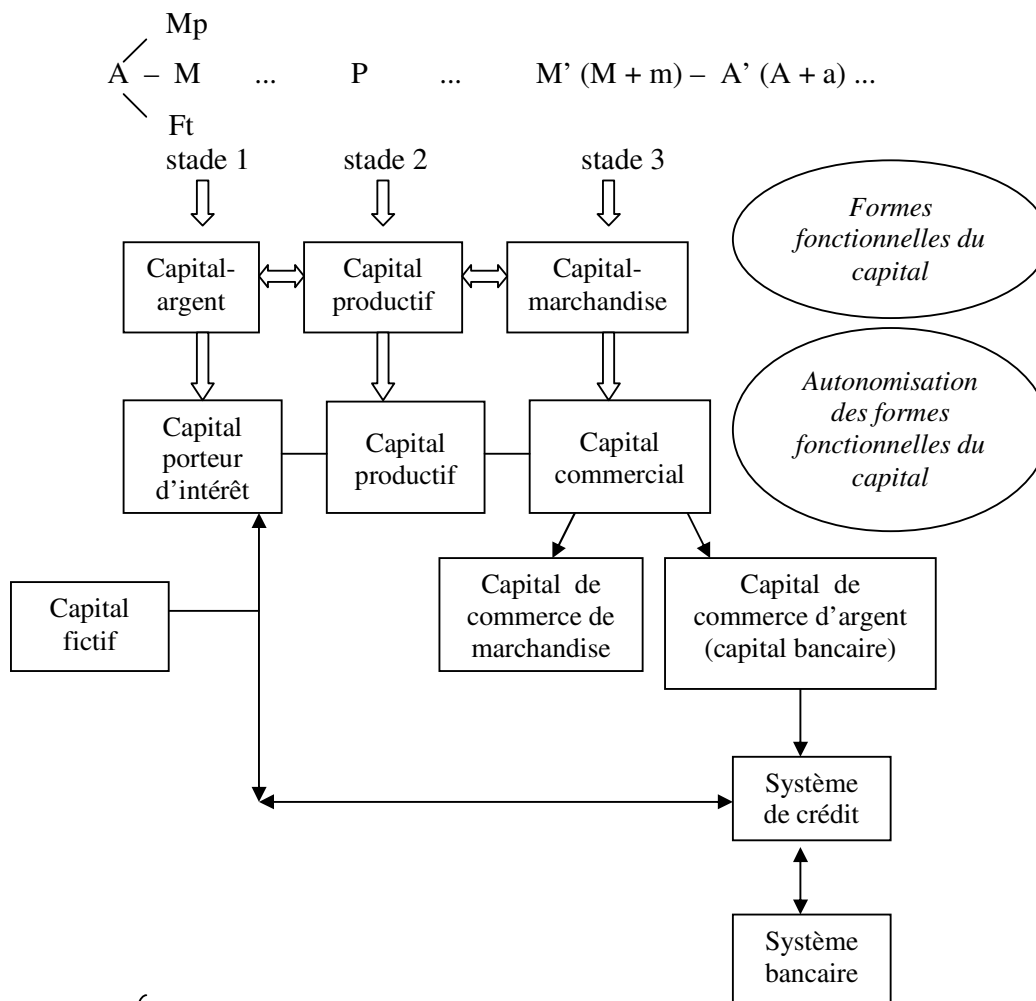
Mp

A – M ... P ... M' (M + m) – A' (A + a) ...

Ft

stade 1

stade 2

stade 3

Formes fonctionnelles du capital

Capital-argent

Capital productif

Capital-marchandise

Autonomisation des formes fonctionnelles du capital

Capital porteur d'intérêt

Capital productif

Capital commercial

Capital de commerce de marchandise

Capital de commerce d'argent (capital bancaire)

Capital fictif

Système de crédit

Système bancaire